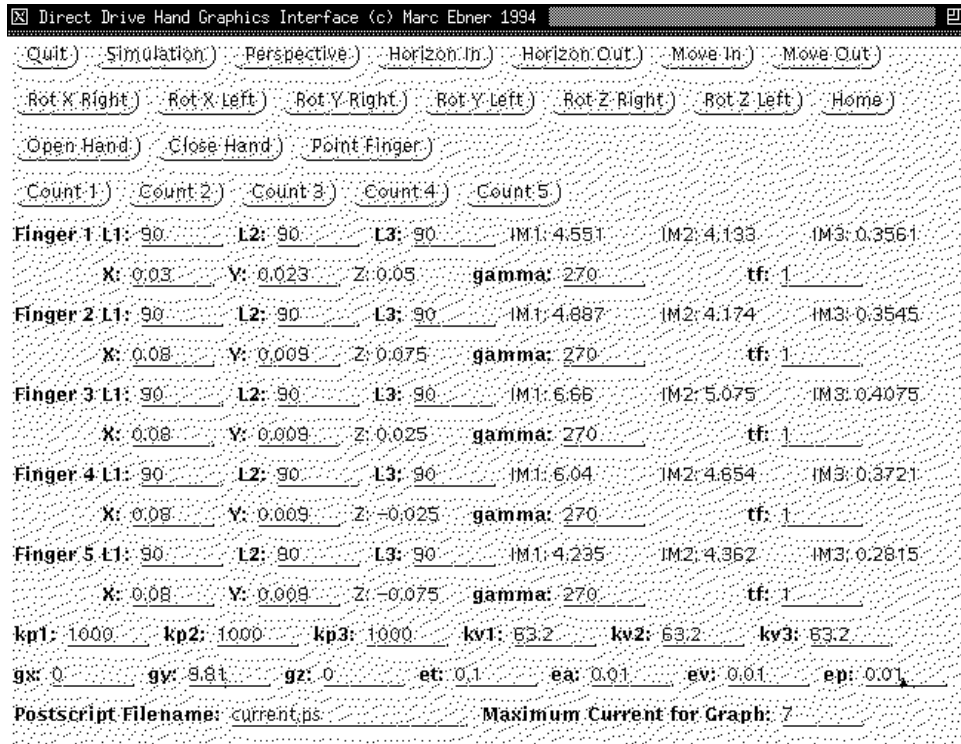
Direct Drive Hand Graphics Interface (c) Marc Ebner 1994

Quit Simulation Perspective Horizon In Horizon Out Move In Move Out

Rot X Right Rot X Left Rot Y Right Rot Y Left Rot Z Right Rot Z Left Home

Open Hand Close Hand Point Finger

Count 1 Count 2 Count 3 Count 4 Count 5

Finger 1 L1: 90 L2: 90 L3: 90 IM1: 4.551 IM2: 4.133 IM3: 0.3561

X: 0.03 Y: 0.023 Z: 0.05 gamma: 270 tf: 1

Finger 2 L1: 90 L2: 90 L3: 90 IM1: 4.887 IM2: 4.174 IM3: 0.3545

X: 0.08 Y: 0.009 Z: 0.075 gamma: 270 tf: 1

Finger 3 L1: 90 L2: 90 L3: 90 IM1: 6.66 IM2: 5.075 IM3: 0.4075

X: 0.08 Y: 0.009 Z: 0.025 gamma: 270 tf: 1

Finger 4 L1: 90 L2: 90 L3: 90 IM1: 6.04 IM2: 4.654 IM3: 0.3721

X: 0.08 Y: 0.009 Z: -0.025 gamma: 270 tf: 1

Finger 5 L1: 90 L2: 90 L3: 90 IM1: 4.235 IM2: 4.362 IM3: 0.2815

X: 0.08 Y: 0.009 Z: -0.075 gamma: 270 tf: 1

kp1: 1000 kp2: 1000 kp3: 1000 kv1: 63.2 kv2: 63.2 kv3: 63.2

gx: 0 gy: 9.81 gz: 0 et: 0.1 ea: 0.01 ev: 0.01 ep: 0.01

Postscript Filename: current.ps Maximum Current for Graph: 7